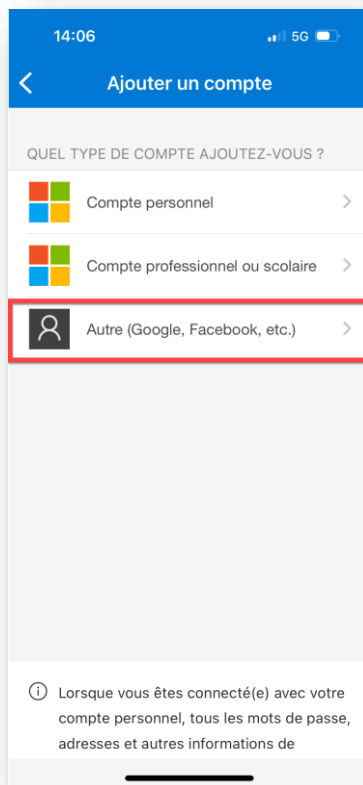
14:06
5G

Ajouter un compte

QUEL TYPE DE COMPTE AJOUTEZ-VOUS ?

Compte personnel

Compte professionnel ou scolaire

Autre (Google, Facebook, etc.)

ⓘ Lorsque vous êtes connecté(e) avec votre compte personnel, tous les mots de passe, adresses et autres informations de